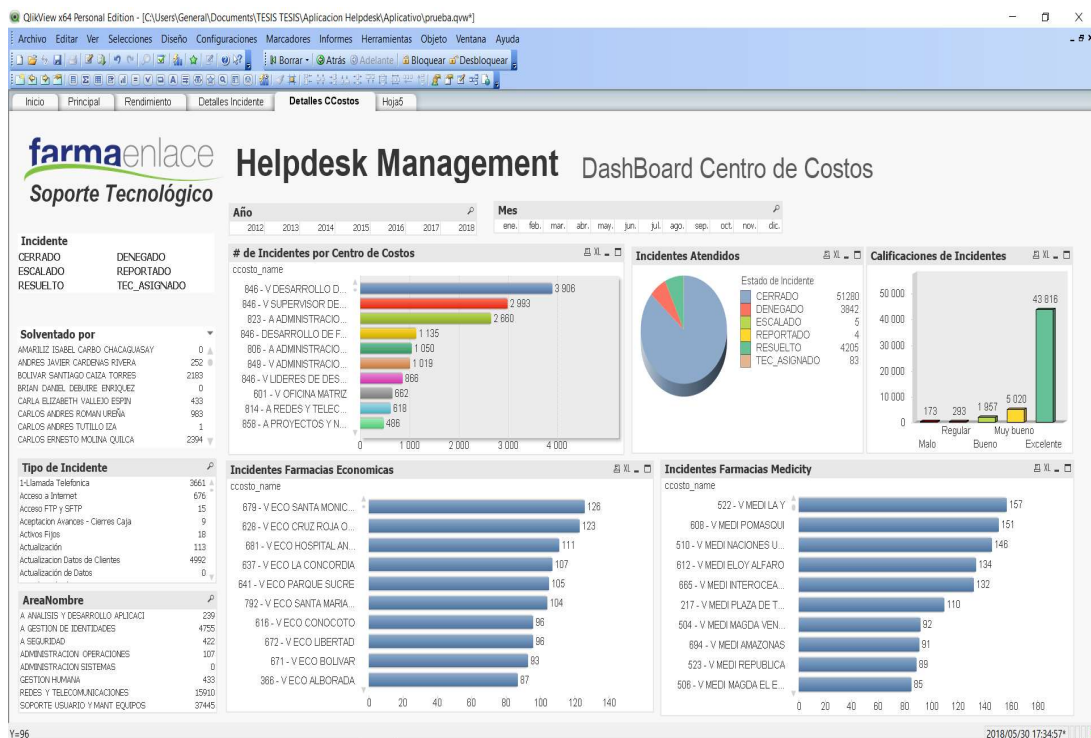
QlikView x64 Personal Edition - [C:\Users\General\Documents\TESIS TESIS\Aplicacion Helpdesk\Aplicativo\prueba.qvw*]

Archivo Editar Ver Selecciones Diseño Configuraciones Marcadores Informes Herramientas Objeto Ventana Ayuda

Borrar Atrás Adelante Bloquear Desbloquear

Inicio Principal Rendimiento Detalles Incidente Detalles CCostos Hoja5

farmaenlace
Soporte Tecnológico

Helpdesk Management DashBoard Centro de Costos

Año
2012 2013 2014 2015 2016 2017 2018

Mes
ene. feb. mar. abr. may. jun. jul. ago. sep. oct. nov. dic.

Incidente
CERRADO DENEGADO
ESCALADO REPORTADO
RESUELTO TEC_ASIGNADO

Solventado por
AMARILIZ ISABEL CARBO CHACAGUASAY 0
ANDRES JAVIER CARDENAS RIVERA 252
BOLIVAR SANTIAGO CAIZA TORRES 2183
BRIAN DANIEL DEBUIRE ENRIQUEZ 0
CARLA ELIZABETH VALLEJO ESPIN 433
CARLOS ANDRES ROMAN UREÑA 983
CARLOS ANDRES TUTILLO IZA 1
CARLOS ERNESTO MOLINA QUILCA 2394

Tipo de Incidente
1-Llamada Telefonica 3661
Acceso a Internet 676
Acceso FTP y SFTP 15
Aceptacion Avances - Cierres Caja 9
Activos Fijos 18
Actualización 113
Actualización Datos de Clientes 4992
Actualización de Datos 0

AreaNombre
A ANALISIS Y DESARROLLO APLICACI 239
A GESTION DE IDENTIDADES 4755
A SEGURIDAD 422
ADMINISTRACION OPERACIONES 107
ADMINISTRACION SISTEMAS 0
GESTION HUMANA 433
REDES Y TELECOMUNICACIONES 15910
SOPORTE USUARIO Y MANT EQUIPOS 37445

# de Incidentes por Centro de Costos
ccosto_name
846 - V DESARROLLO D... 3 906
846 - V SUPERVISOR DE... 2 993
823 - A ADMINISTRACIO... 2 660
846 - DESARROLLO DE F... 1 135
806 - A ADMINISTRACIO... 1 050
849 - V ADMINISTRACIO... 1 019
846 - V LIDERES DE DES... 866
601 - V OFICINA MATRIZ 662
814 - A REDES Y TELEC... 618
858 - A PROYECTOS Y N... 486
0 1 000 2 000 3 000 4 000

Incidentes Atendidos
Estado de Incidente
CERRADO 51280
DENEGADO 3842
ESCALADO 5
REPORTADO 4
RESUELTO 4205
TEC_ASIGNADO 83

Calificaciones de Incidentes
50 000
40 000
30 000
20 000
10 000
0
173 293 1 957 5 020 43 816
Malo Regular Bueno Muy bueno Excelente

Incidentes Farmacias Economicas
ccosto_name
679 - V ECO SANTA MONIC... 126
628 - V ECO CRUZ ROJA O... 123
681 - V ECO HOSPITAL AN... 111
637 - V ECO LA CONCORDIA 107
641 - V ECO PARQUE SUCRE 105
792 - V ECO SANTA MARIA... 104
616 - V ECO CONOCOTO 96
672 - V ECO LIBERTAD 96
671 - V ECO BOLIVAR 93
366 - V ECO ALBORADA 87
0 20 40 60 80 100 120 140

Incidentes Farmacias Medicity
ccosto_name
522 - V MEDI LA Y 157
608 - V MEDI POMASQUI 151
510 - V MEDI NACIONES U... 146
612 - V MEDI ELOY ALFARO 134
665 - V MEDI INTEROCEA... 132
217 - V MEDI PLAZA DE T... 110
504 - V MEDI MAGDA VEN... 92
894 - V MEDI AMAZONAS 91
523 - V MEDI REPUBLICA 89
508 - V MEDI MAGDA EL E... 85
0 20 40 60 80 100 120 140 160 180

Y=96
2018/05/30 17:34:57*